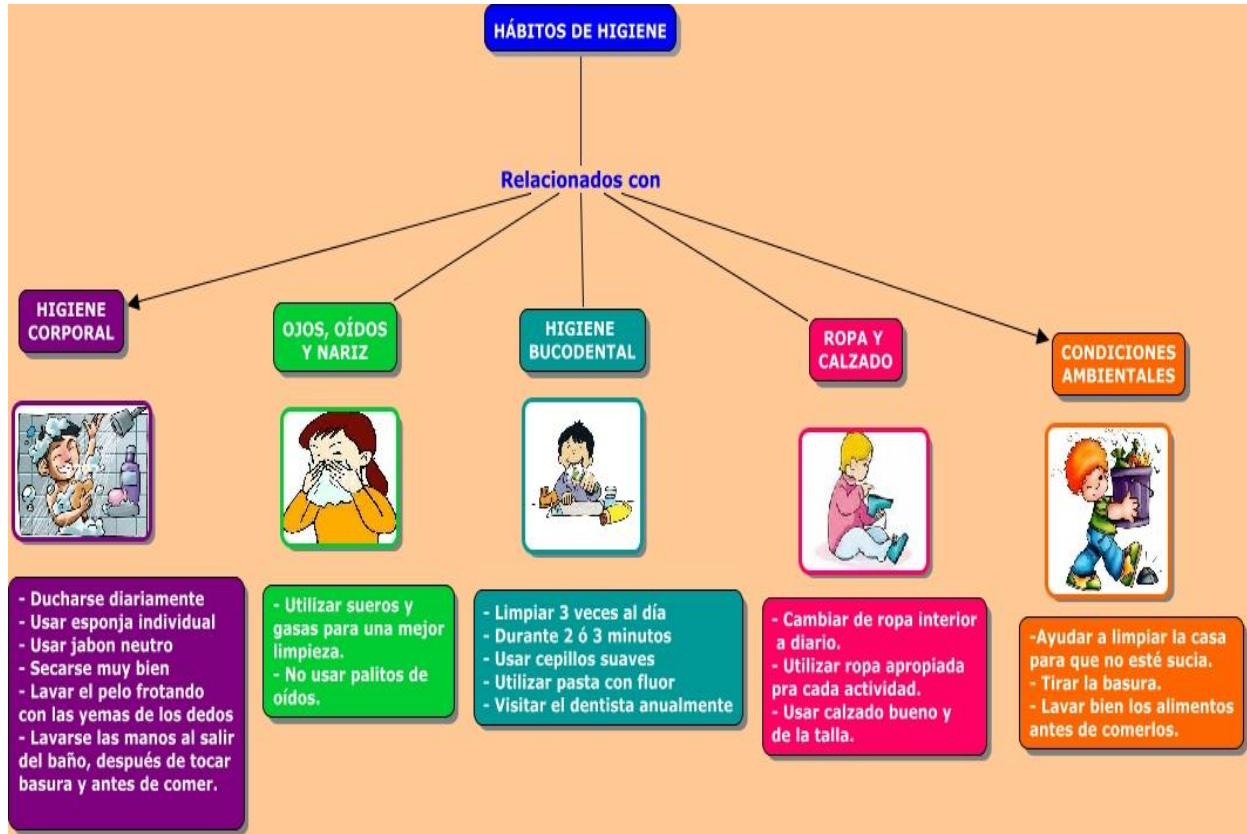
HÁBITOS DE HIGIENE

Relacionados con

HIGIENE CORPORAL

OJOS, OÍDOS Y NARIZ

HIGIENE BUCODENTAL

ROPA Y CALZADO

CONDICIONES AMBIENTALES

- Ducharse diariamente
- Usar esponja individual
- Usar jabon neutro
- Secarse muy bien
- Lavar el pelo frotando con las yemas de los dedos
- Lavarse las manos al salir del baño, después de tocar basura y antes de comer.

- Utilizar sueros y gasas para una mejor limpieza.
- No usar palitos de oídos.

- Limpiar 3 veces al día
- Durante 2 ó 3 minutos
- Usar cepillos suaves
- Utilizar pasta con fluor
- Visitar el dentista anualmente

- Cambiar de ropa interior a diario.
- Utilizar ropa apropiada pra cada actividad.
- Usar calzado bueno y de la talla.

-Ayudar a limpiar la casa para que no esté sucia.
- Tirar la basura.
- Lavar bien los alimentos antes de comerlos.